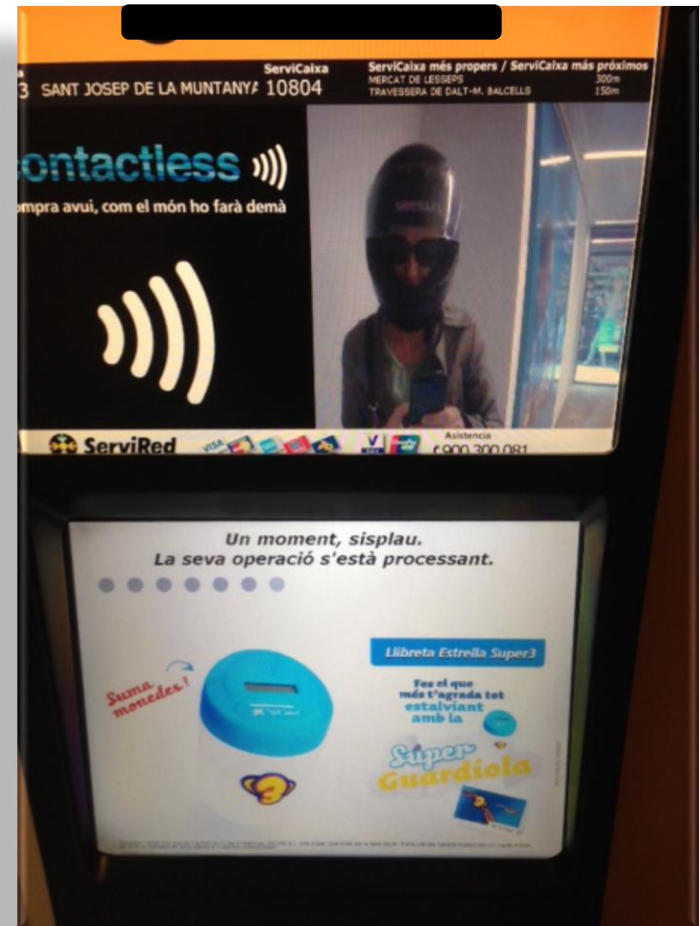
3 SANT JOSEP DE LA MUNTANYA

ServiCaixa
10804

ServiCaixa més propers / ServiCaixa más próximos
MERCAT DE LESSEPS 300m
TRAVESSERA DE DALT-M. BALCELLS 150m

ontactless
mpra avui, com el món ho farà demà

ServiRed

Asistencia
900 300 081

Un moment, sisplau.
La seva operació s'està processant.

Suma monedes!

Llibreta Estrella Super3

Fes el que més t'agrada tot estalviant amb la

Súper Guardiola

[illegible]